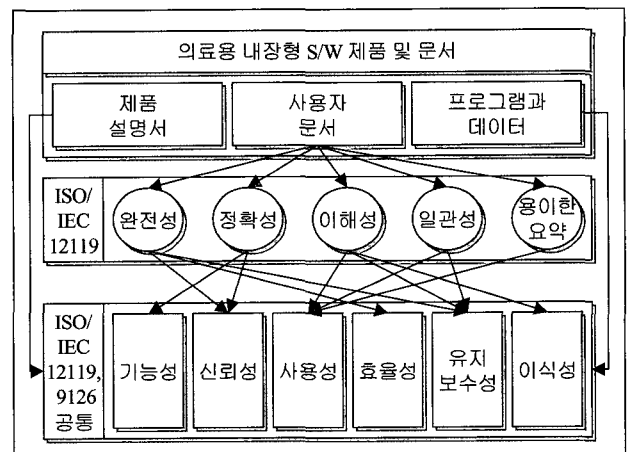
의료용 내장형 S/W 제품 및 문서

제품 설명서

사용자 문서

프로그램과 데이터

ISO/IEC 12119

완전성

정확성

이해성

일관성

용이한 요약

ISO/IEC 12119, 9126 공통

기능성

신뢰성

사용성

효율성

유지 보수성

이식성